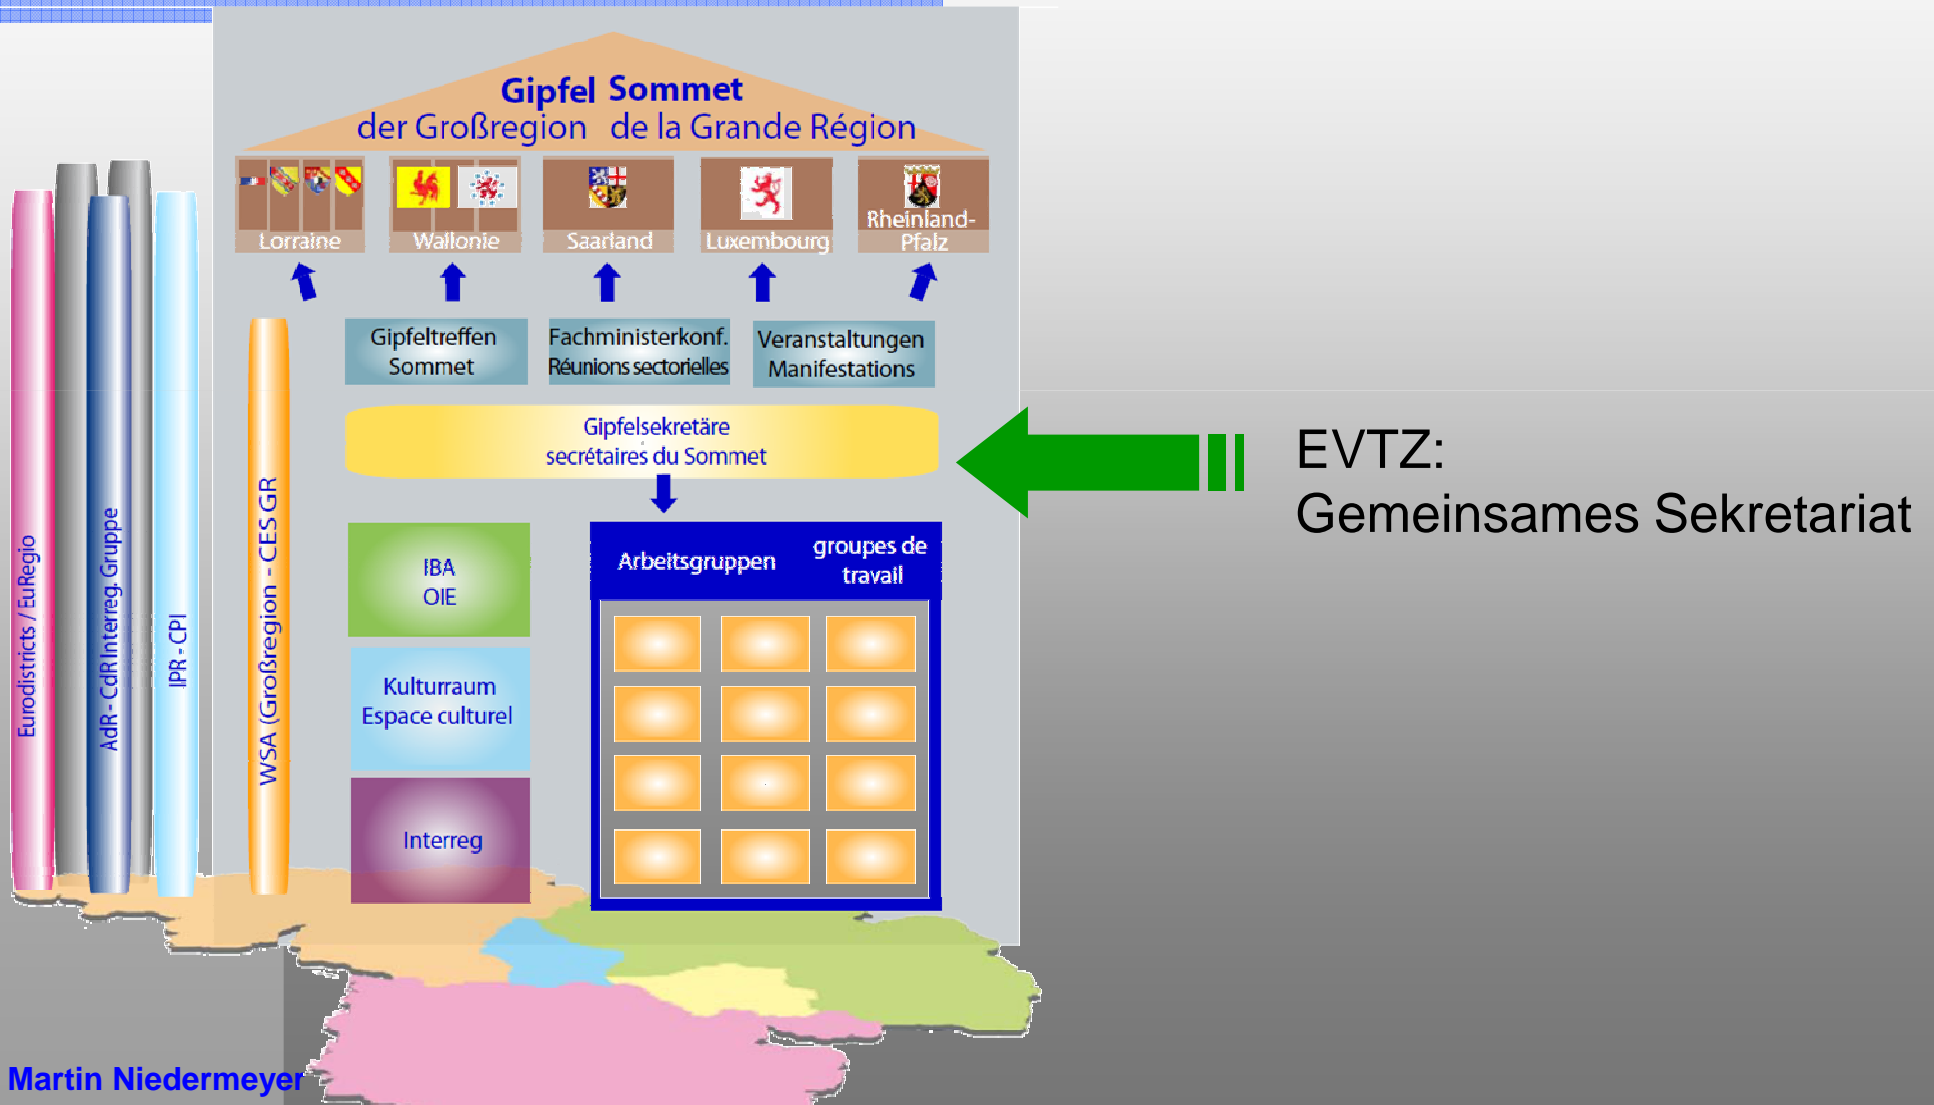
Gipfel Sommet
der Großregion de la Grande Région

Lorraine

Wallonie

Saarland

Luxembourg

Rheinland-Pfalz

Gipfeltreffen Sommet

Fachministerkonf. Réunions sectorielles

Veranstaltungen Manifestations

Gipfelsekretäre secrétaires du Sommet

IBA OIE

Kulturraum Espace culturel

Interreg

Arbeitsgruppen

groupes de travail

Eurodistricts / EuRegio

AdR - CdR Interreg. Gruppe

IPR - CPI

WSA (Großregion - CES GR

EVTZ:
Gemeinsames Sekretariat

Martin Niedermeyer